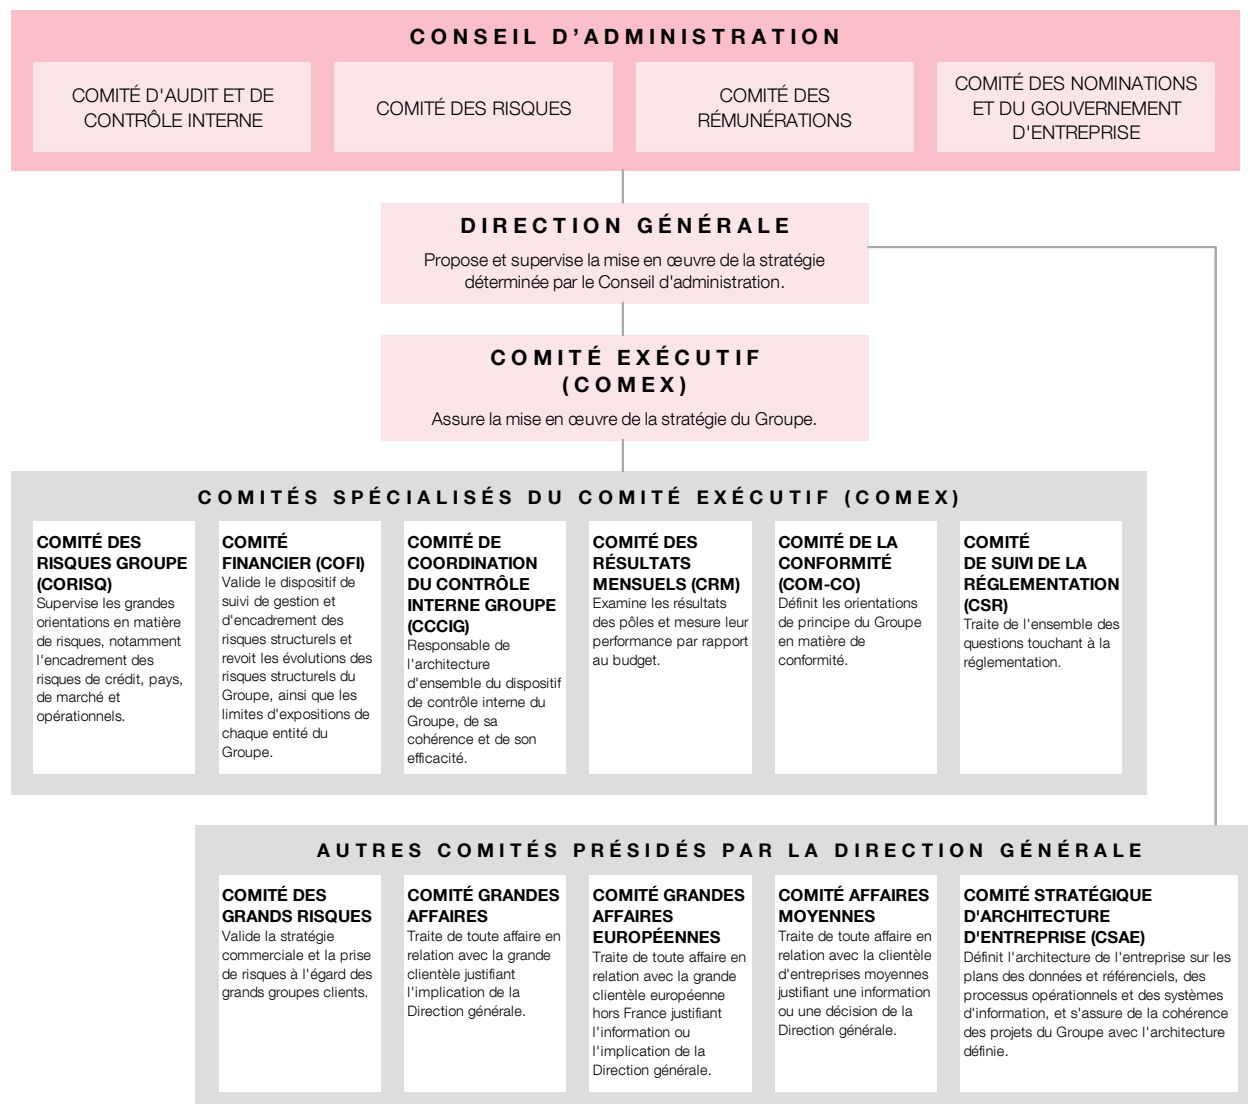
CONSEIL D'ADMINISTRATION

COMITÉ D'AUDIT ET DE CONTRÔLE INTERNE

COMITÉ DES RISQUES

COMITÉ DES RÉMUNÉRATIONS

COMITÉ DES NOMINATIONS ET DU GOUVERNEMENT D'ENTREPRISE

DIRECTION GÉNÉRALE

Propose et supervise la mise en œuvre de la stratégie déterminée par le Conseil d'administration.

COMITÉ EXÉCUTIF (COMEX)

Assure la mise en œuvre de la stratégie du Groupe.

COMITÉS SPÉCIALISÉS DU COMITÉ EXÉCUTIF (COMEX)

COMITÉ DES RISQUES GROUPE (CORISQ)
Supervise les grandes orientations en matière de risques, notamment l'encadrement des risques de crédit, pays, de marché et opérationnels.

COMITÉ FINANCIER (COFI)
Valide le dispositif de suivi de gestion et d'encadrement des risques structurels et revoit les évolutions des risques structurels du Groupe, ainsi que les limites d'expositions de chaque entité du Groupe.

COMITÉ DE COORDINATION DU CONTRÔLE INTERNE GROUPE (CCCIG)
Responsable de l'architecture d'ensemble du dispositif de contrôle interne du Groupe, de sa cohérence et de son efficacité.

COMITÉ DES RÉSULTATS MENSUELS (CRM)
Examine les résultats des pôles et mesure leur performance par rapport au budget.

COMITÉ DE LA CONFORMITÉ (COM-CO)
Définit les orientations de principe du Groupe en matière de conformité.

COMITÉ DE SUIVI DE LA RÉGLEMENTATION (CSR)
Traite de l'ensemble des questions touchant à la réglementation.

AUTRES COMITÉS PRÉSIDÉS PAR LA DIRECTION GÉNÉRALE

COMITÉ DES GRANDS RISQUES
Valide la stratégie commerciale et la prise de risques à l'égard des grands groupes clients.

COMITÉ GRANDES AFFAIRES
Traite de toute affaire en relation avec la grande clientèle justifiant l'implication de la Direction générale.

COMITÉ GRANDES AFFAIRES EUROPÉENNES
Traite de toute affaire en relation avec la grande clientèle européenne hors France justifiant l'information ou l'implication de la Direction générale.

COMITÉ AFFAIRES MOYENNES
Traite de toute affaire en relation avec la clientèle d'entreprises moyennes justifiant une information ou une décision de la Direction générale.

COMITÉ STRATÉGIQUE D'ARCHITECTURE D'ENTREPRISE (CSAE)
Définit l'architecture de l'entreprise sur les plans des données et référenciels, des processus opérationnels et des systèmes d'information, et s'assure de la cohérence des projets du Groupe avec l'architecture définie.